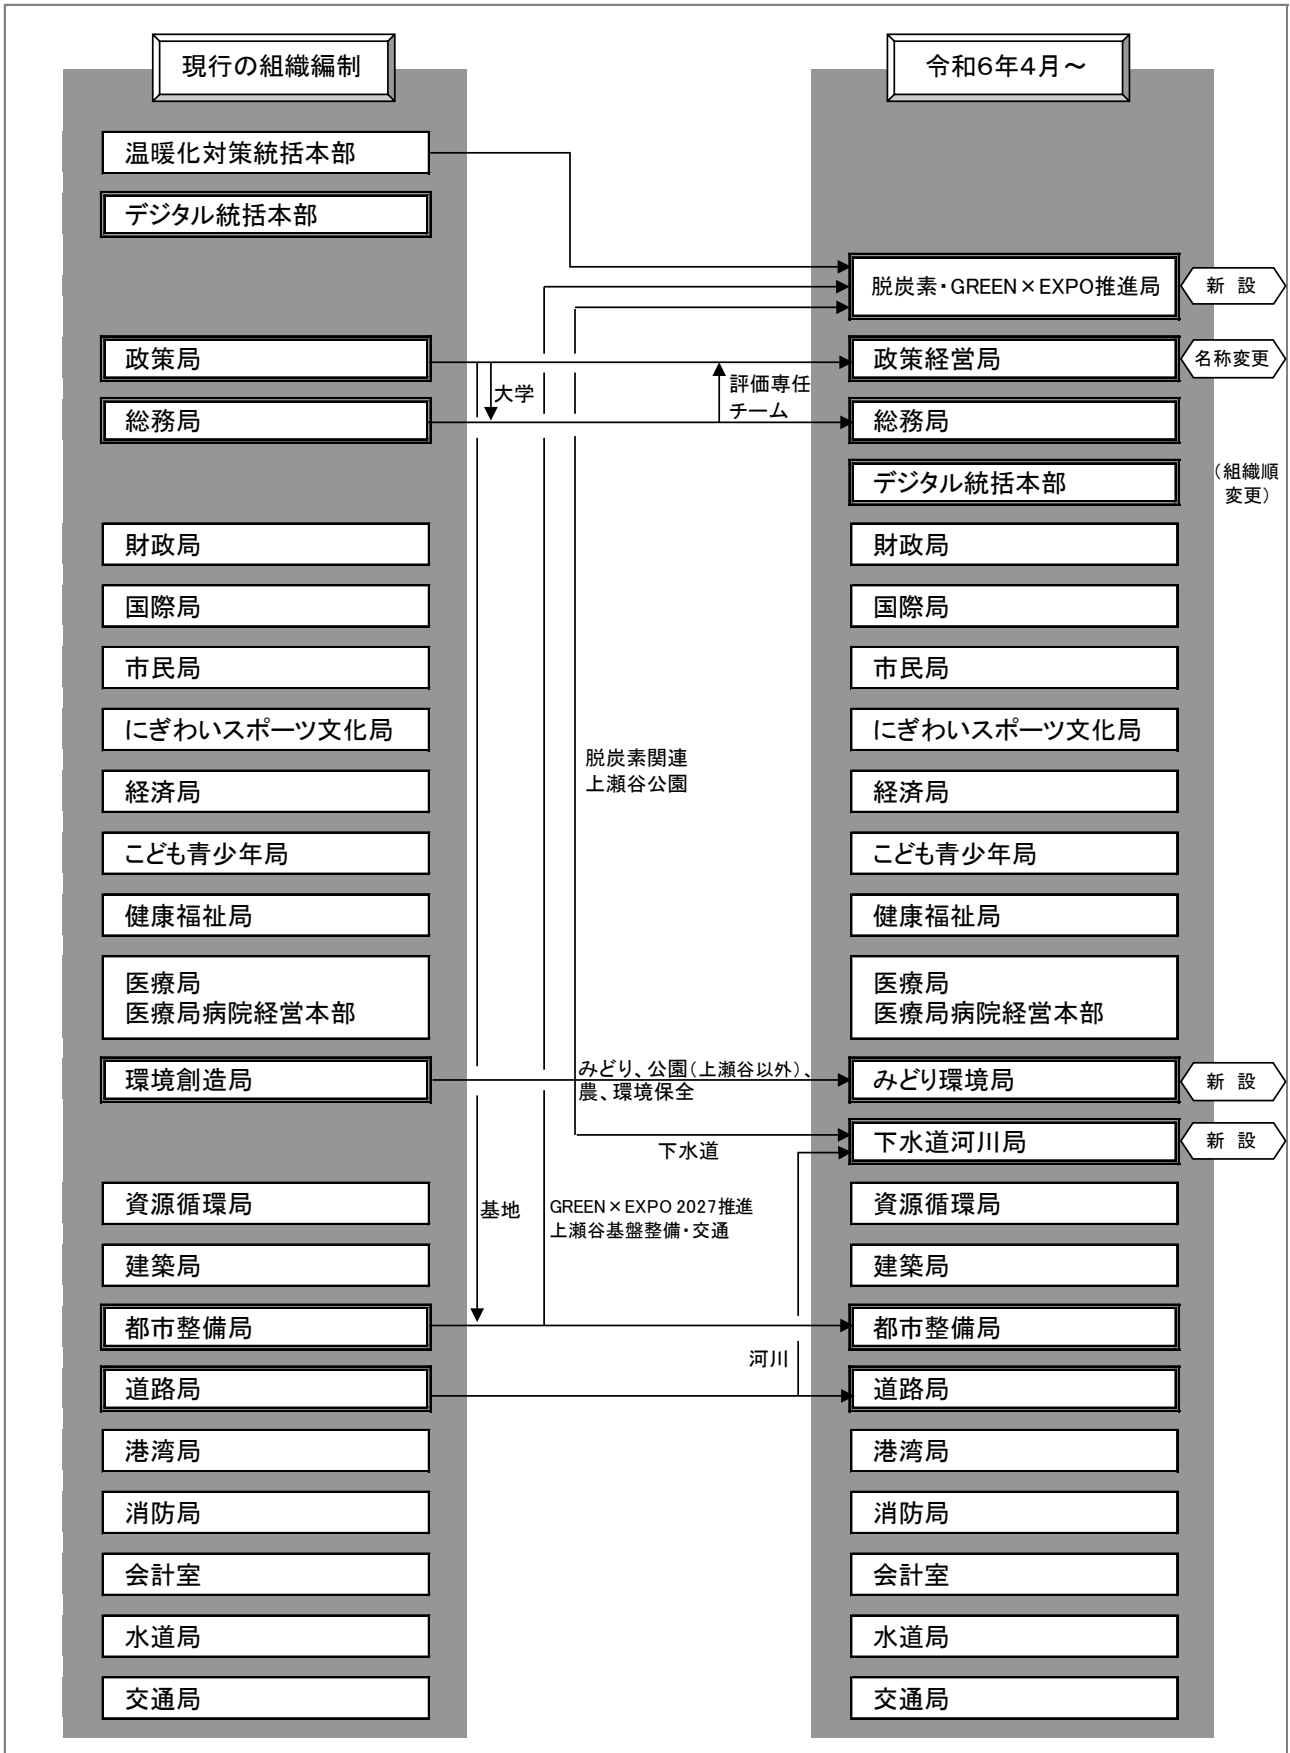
現行の組織編制

温暖化対策統括本部

デジタル統括本部

政策局

総務局

財政局

国際局

市民局

にぎわいスポーツ文化局

経済局

こども青少年局

健康福祉局

医療局
医療局病院経営本部

環境創造局

資源循環局

建築局

都市整備局

道路局

港湾局

消防局

会計室

水道局

交通局

大学

評価専任チーム

脱炭素関連
上瀬谷公園

みどり、公園(上瀬谷以外)、農、環境保全

下水道

基地

GREEN×EXPO 2027推進
上瀬谷基盤整備・交通

河川

令和6年4月～

脱炭素・GREEN×EXPO推進局

新 設

政策経営局

名称変更

総務局

デジタル統括本部

(組織順変更)

財政局

国際局

市民局

にぎわいスポーツ文化局

経済局

こども青少年局

健康福祉局

医療局
医療局病院経営本部

みどり環境局

新 設

下水道河川局

新 設

資源循環局

建築局

都市整備局

道路局

港湾局

消防局

会計室

水道局

交通局